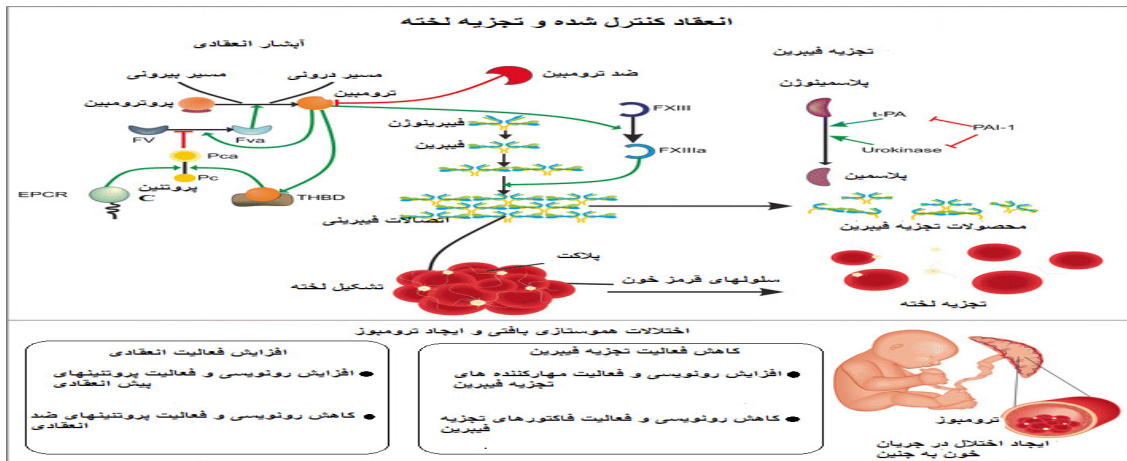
انعقاد کنترل شده و تجزیه لخته

آبشار انعقادی

مسیر بیرونی
مسیر درونی
پروترومبین
ترومبین
ضد ترومبین
FV
Fva
Pca
Pc
EPCR
پروتئین C
THBD
فیبرینوژن
فیبرین
FXIII
FXIIIa
اتصالات فیبرینی
پلاکت
تشکیل لخته
سلولهای قرمز خون

تجزیه فیبرین
پلاسمینوژن
t-PA
PAI-1
Urokinase
پلاسمین
محصولات تجزیه فیبرین
تجزیه لخته

اختلالات هموستازی بافتی و ایجاد ترومبوز

افزایش فعالیت انعقادی
افزایش رونویسی و فعالیت پروتئینهای پیش انعقادی
کاهش رونویسی و فعالیت پروتئینهای ضد انعقادی

کاهش فعالیت تجزیه فیبرین
افزایش رونویسی و فعالیت مهارکننده های تجزیه فیبرین
کاهش رونویسی و فعالیت فاکتورهای تجزیه فیبرین

ترومبوز
ایجاد اختلال در جریان خون به جنین